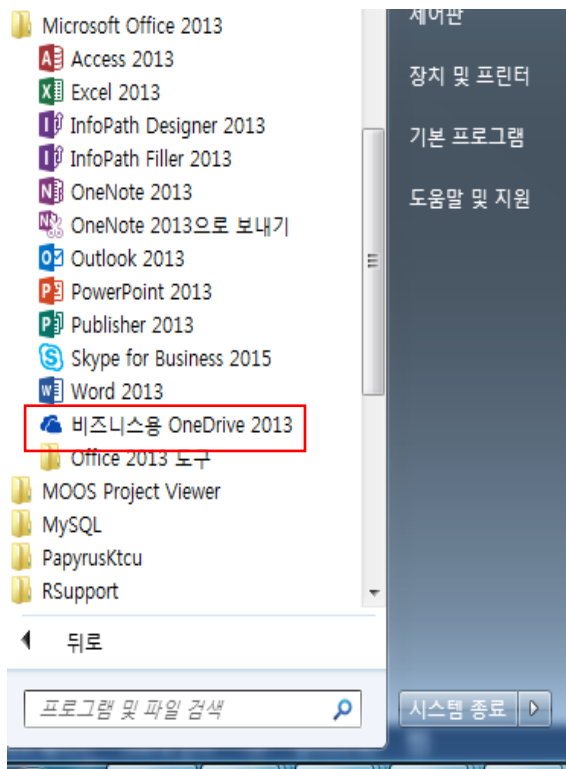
Microsoft Office 2013
Access 2013
Excel 2013
InfoPath Designer 2013
InfoPath Filler 2013
OneNote 2013
OneNote 2013으로 보내기
Outlook 2013
PowerPoint 2013
Publisher 2013
Skype for Business 2015
Word 2013
비즈니스용 OneDrive 2013
Office 2013 도구
MOOS Project Viewer
MySQL
PapyrusKtcu
RSupport
뒤로
프로그램 및 파일 검색

제어판
장치 및 프린터
기본 프로그램
도움말 및 지원
시스템 종료